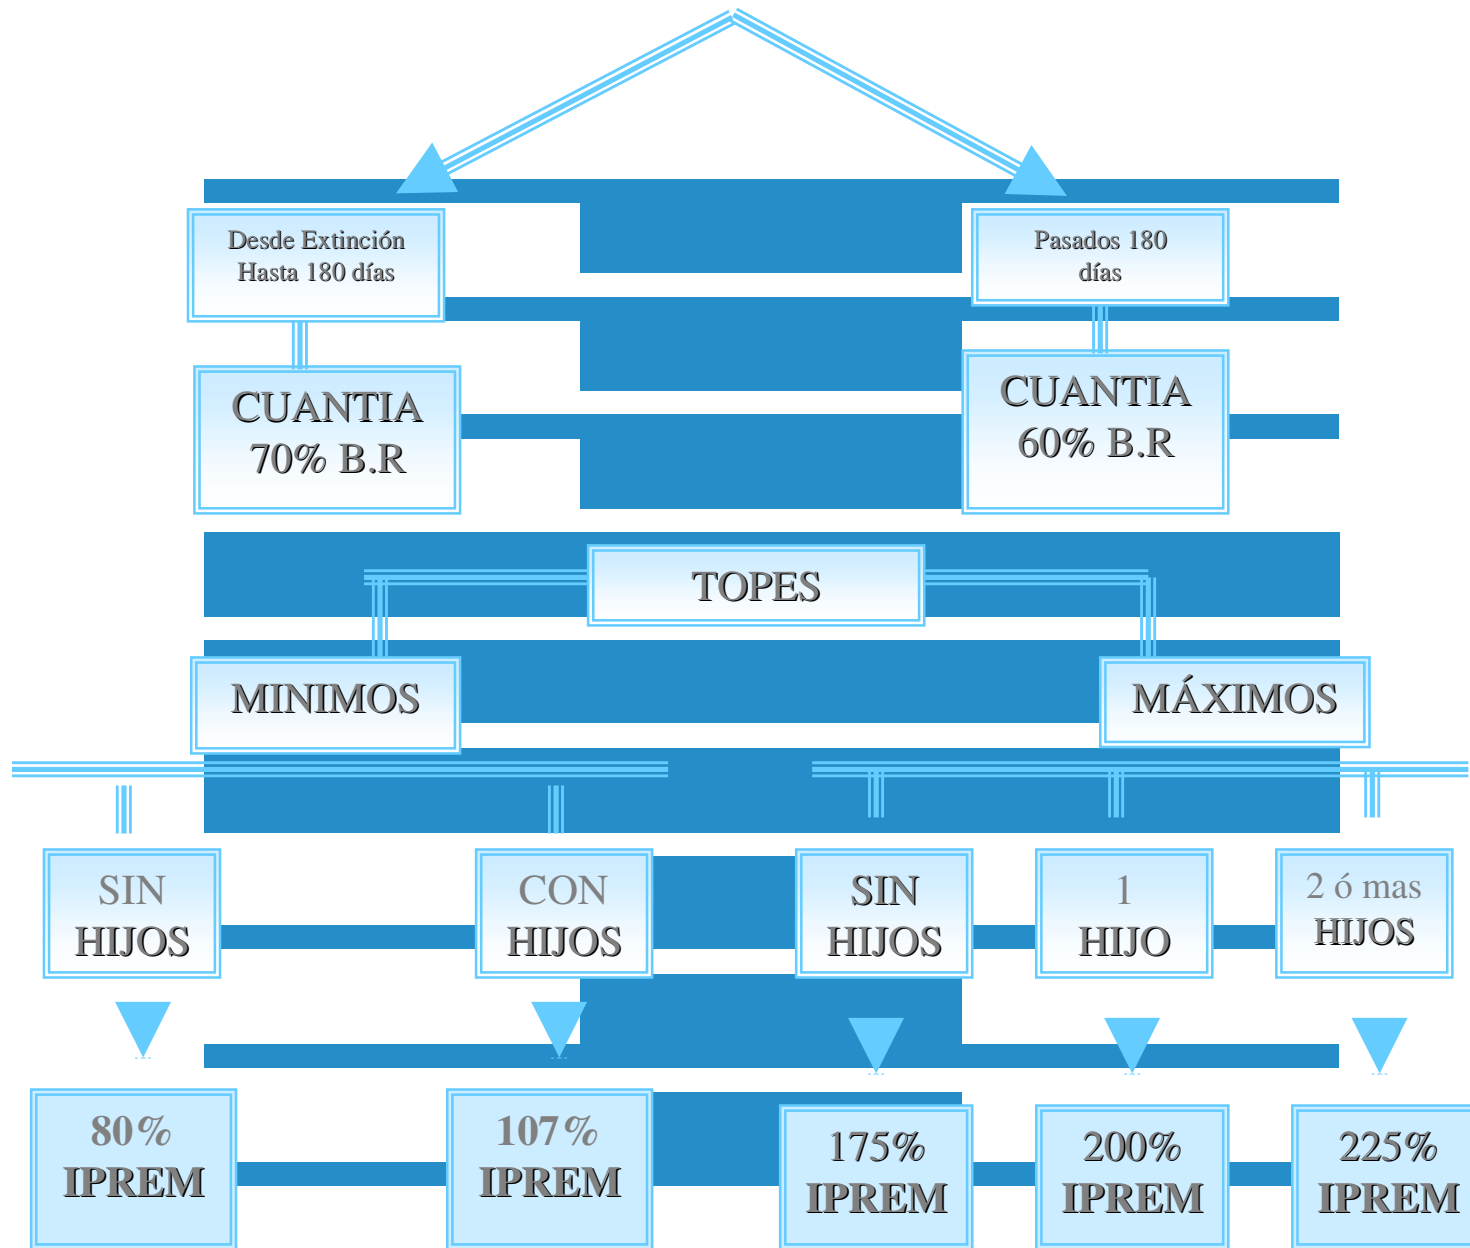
Desde Extinción Hasta 180 días

Pasados 180 días

CUANTIA 70% B.R

CUANTIA 60% B.R

TOPES

MINIMOS

MÁXIMOS

SIN HIJOS

CON HIJOS

SIN HIJOS

1 HIJO

2 ó mas HIJOS

80% IPREM

107% IPREM

175% IPREM

200% IPREM

225% IPREM